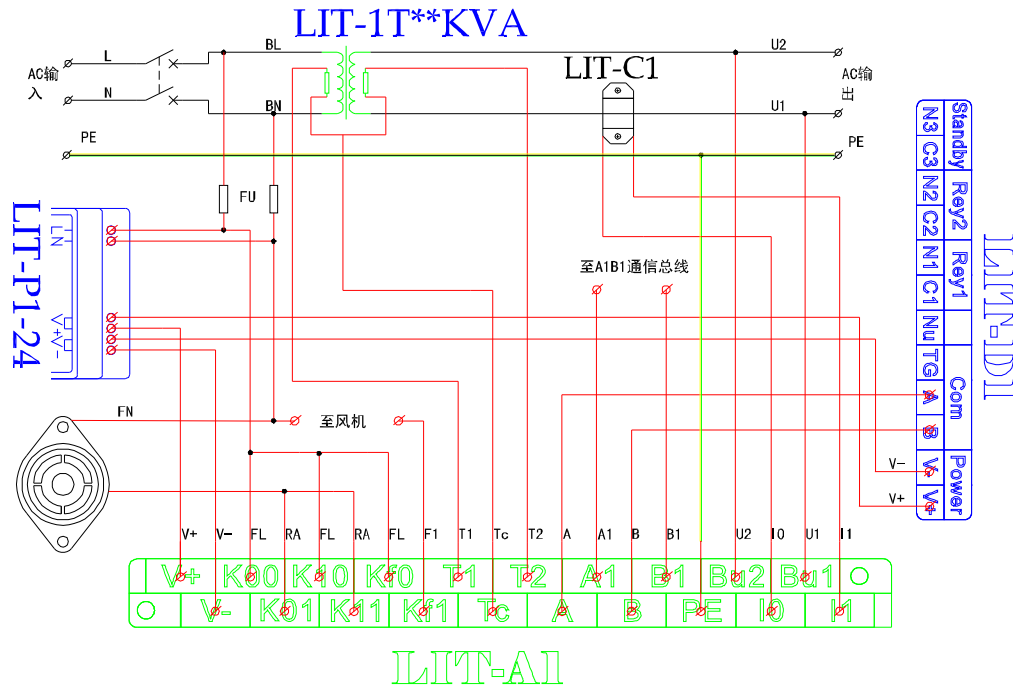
LIT-1T**KVA

LIT-C1

AC输入

L

N

BL

BN

U2

U1

AC输出

PE

PE

FU

LIT-P1-24

L
N

V+
V-

至A1B1通信总线

FN

至风机

LIT-D1

| N3 | C3 | N2 | C2 | N1 | C1 | Nu | TG | A | B | V- | V+ |
|---|---|---|---|---|---|---|---|---|---|---|---|
| Standby | | Rey2 | | Rey1 | | | | Com | | Power | |

V-

V+

V+ V- FL RA FL RA FL F1 T1 Tc T2 A A1 B B1 U2 I0 U1 I1

| V+ | K00 | K10 | Kf0 | T1 | T2 | A1 | B1 | Bu2 | Bu1 |
|---|---|---|---|---|---|---|---|---|---|
| V- | K01 | K11 | Kf1 | Tc | A | B | PE | I0 | I1 |

LIT-A1